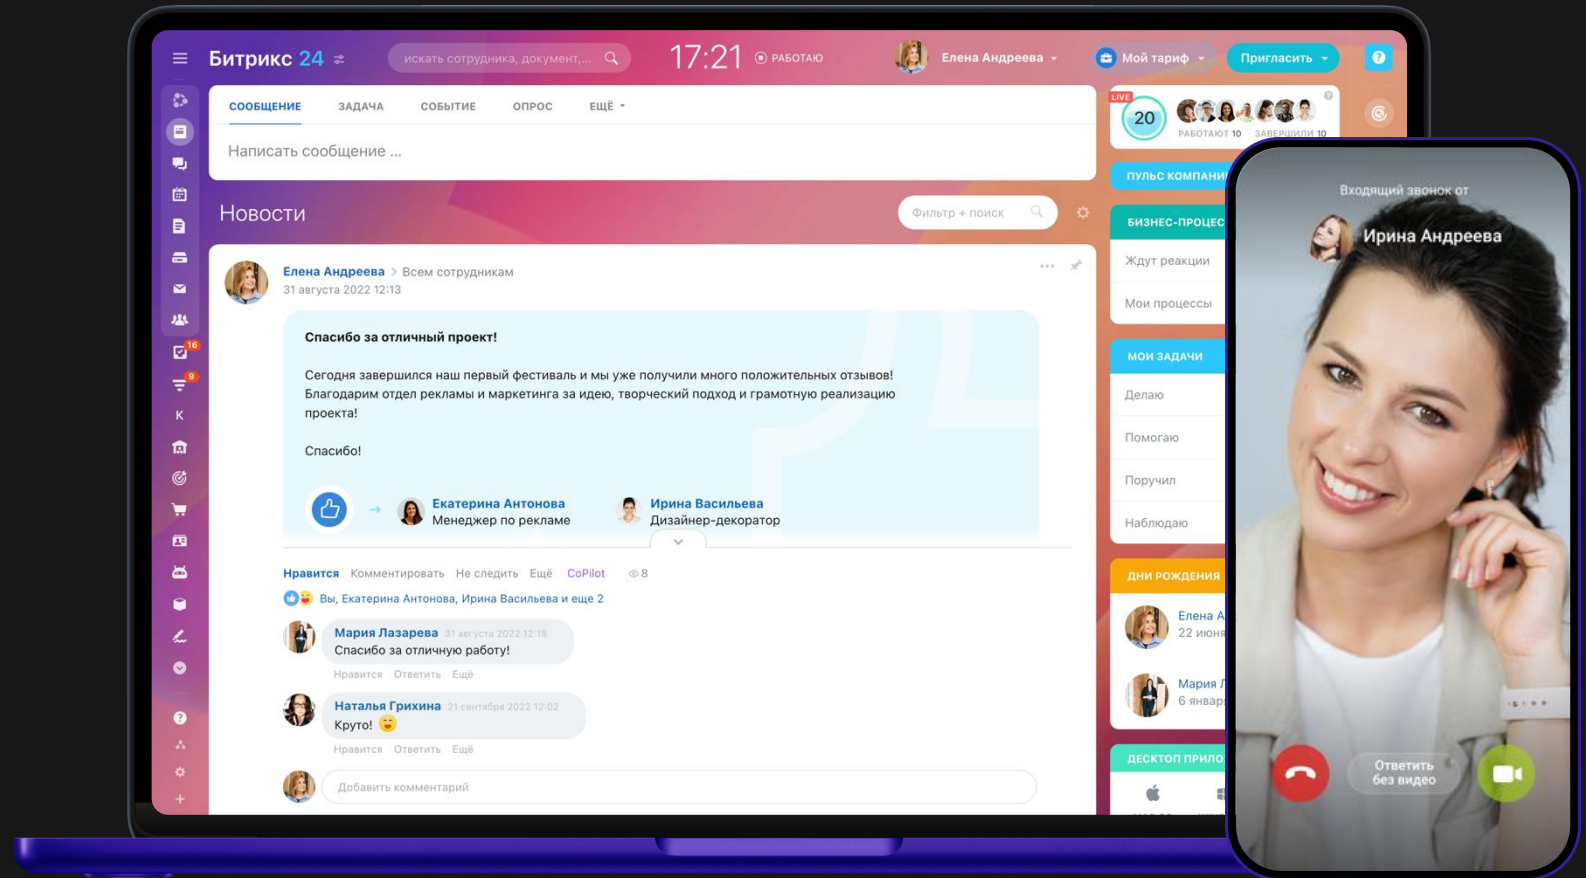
Битрикс 24

искать сотрудника, документ,...

17:21 РАБОТАЮ

Елена Андреева

Мой тариф

Пригласить

?

СООБЩЕНИЕ ЗАДАЧА СОБЫТИЕ ОПРОС ЕЩЁ

Написать сообщение ...

Новости

Фильтр + поиск

Елена Андреева > Всем сотрудникам
31 августа 2022 12:13

Спасибо за отличный проект!

Сегодня завершился наш первый фестиваль и мы уже получили много положительных отзывов! Благодарим отдел рекламы и маркетинга за идею, творческий подход и грамотную реализацию проекта!

Спасибо!

Екатерина Антонова
Менеджер по рекламе

Ирина Васильева
Дизайнер-декоратор

Нравится Комментировать Не следить Ещё CoPilot 8

Вы, Екатерина Антонова, Ирина Васильева и еще 2

Мария Лазарева 31 августа 2022 12:18
Спасибо за отличную работу!
Нравится Ответить Ещё

Наталья Грихина 21 сентября 2022 12:02
Круто!
Нравится Ответить Ещё

Добавить комментарий

16
9
K

LIVE
20
РАБОТАЮТ 10 ЗАВЕРШИЛИ 10

ПУЛЬС КОМПАНИ

БИЗНЕС-ПРОЦЕС
Жуут реакции
Мои процессы

МОИ ЗАДАЧИ
Делаю
Помогаю
Поручил
Наблюдаю

ДНИ РОЖДЕНИЯ
Елена А
22 июня
Мария Л
6 январ

ДЕСКТОП ПРИЛО

Входящий звонок от
Ирина Андреева

Ответить без видео